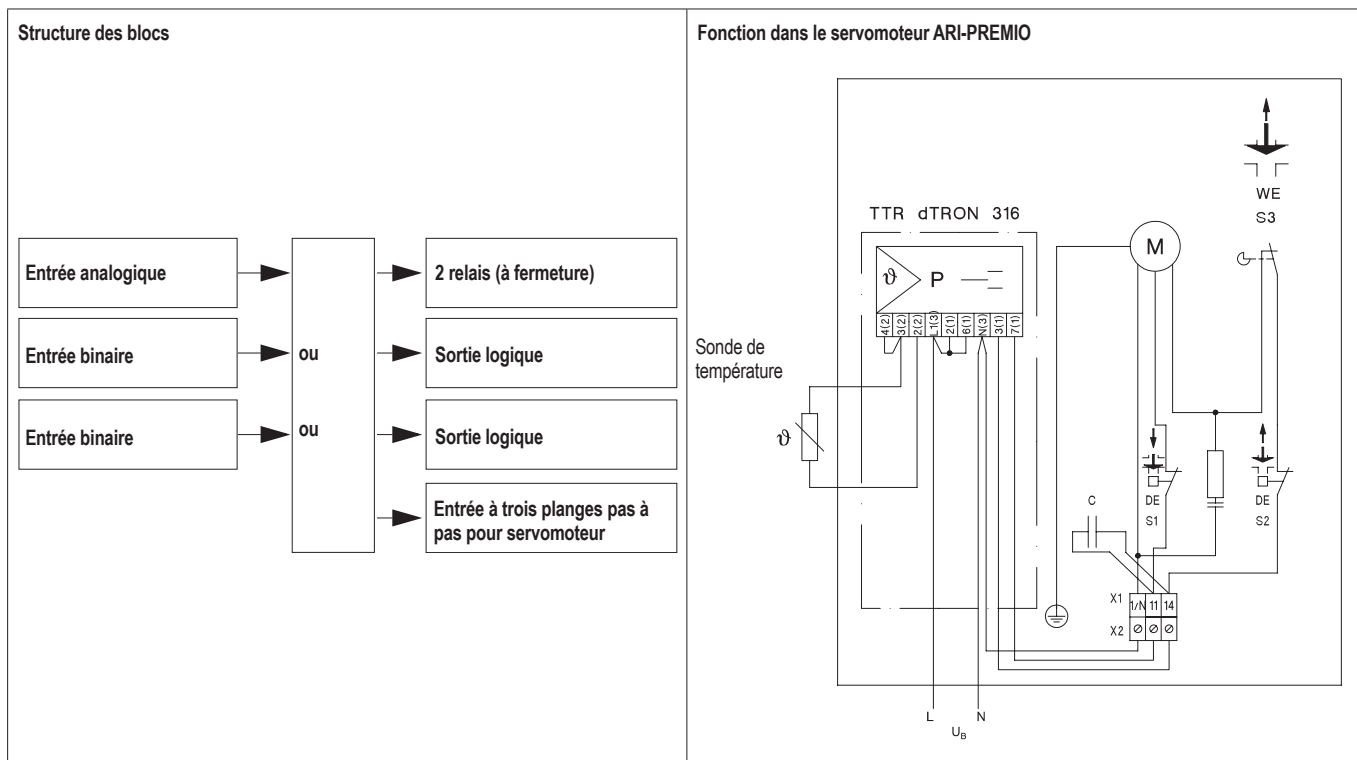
Structure des blocs

Entrée analogique

Entrée binaire

Entrée binaire

ou

ou

2 relais (à fermeture)

Sortie logique

Sortie logique

Entrée à trois planges pas à pas pour servomoteur

Fonction dans le servomoteur ARI-PREMIO

WE
S3

TTR dTRON 316

$\vartheta$

P

M

4(2) 3(2) 2(2) L1(3) 2(1) 6(1) N(3) 3(1) 7(1)

Sonde de température

$\vartheta$

C

DE
S1

DE
S2

X1

X2

1/N 11 14

L

$U_B$

N